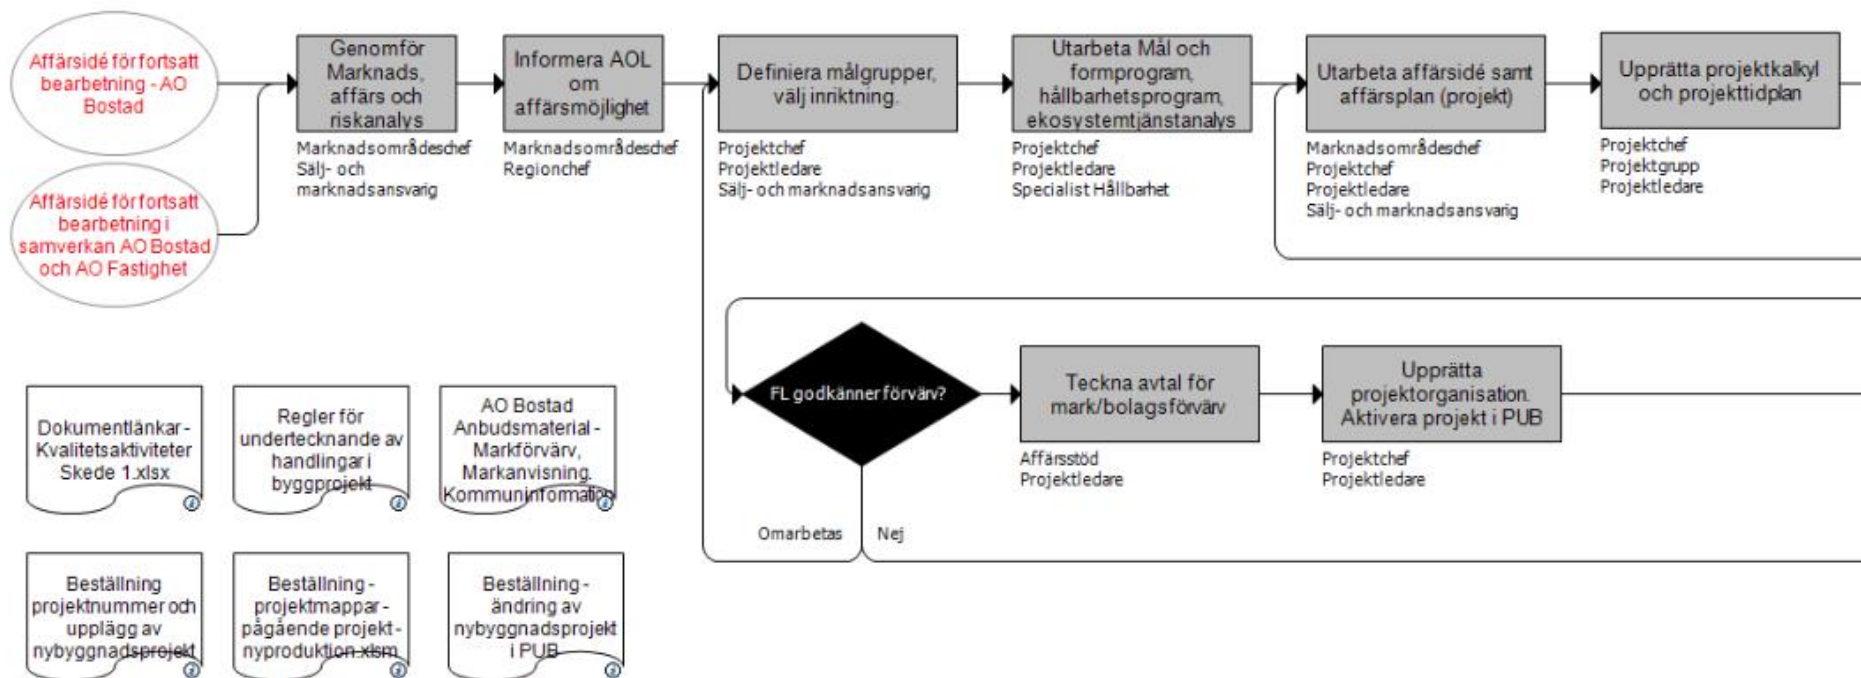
Affärsidé för fortsatt bearbetning - AO Bostad

Affärsidé för fortsatt bearbetning i samverkan AO Bostad och AO Fastighet

Genomför Marknads, affärs och riskanalys

Marknadsområdeschef
Sälj- och marknadsansvarig

Informera AOL om affärsmöjlighet

Marknadsområdeschef
Regionchef

Definiera målgrupper, välj inriktning.

Projektchef
Projektledare
Sälj- och marknadsansvarig

Utarbeta Mål och formprogram, hållbarhetsprogram, ekosystemtjänstanalys

Projektchef
Projektledare
Specialist Hållbarhet

Utarbeta affärsidé samt affärsplan (projekt)

Marknadsområdeschef
Projektchef
Projektledare
Sälj- och marknadsansvarig

Upprätta projektkalkyl och projekttidplan

Projektchef
Projektgrupp
Projektledare

FL godkänner förvärv?

Omarbetas

Nej

Teckna avtal för mark/bolagsförvärv

Affärsstöd
Projektledare

Upprätta projektorganisation. Aktivera projekt i PUB

Projektchef
Projektledare

Dokumentlänkar - Kvalitetsaktiviteter Skede 1.xlsx

Regler för undertecknande av handlingar i byggprojekt

AO Bostad Anbudsmaterial - Markförvärv, Markanvisning, Kommuninformation

Beställning projektnummer och upplägg av nybyggnadsprojekt

Beställning - projektmappar - pågående projekt - nyproduktion.xlsm

Beställning - ändring av nybyggnadsprojekt i PUB